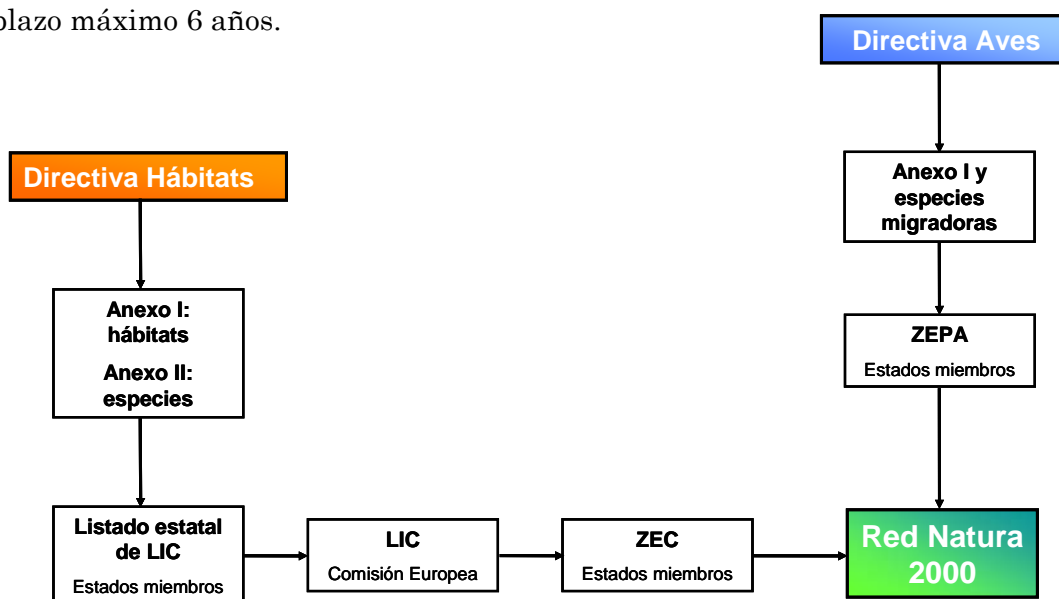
plazo máximo 6 años.

Directiva Aves

Directiva Hábitats

Anexo I y especies migradoras

Anexo I: hábitats

Anexo II: especies

ZEPA

Estados miembros

Listado estatal de LIC

Estados miembros

LIC

Comisión Europea

ZEC

Estados miembros

Red Natura 2000